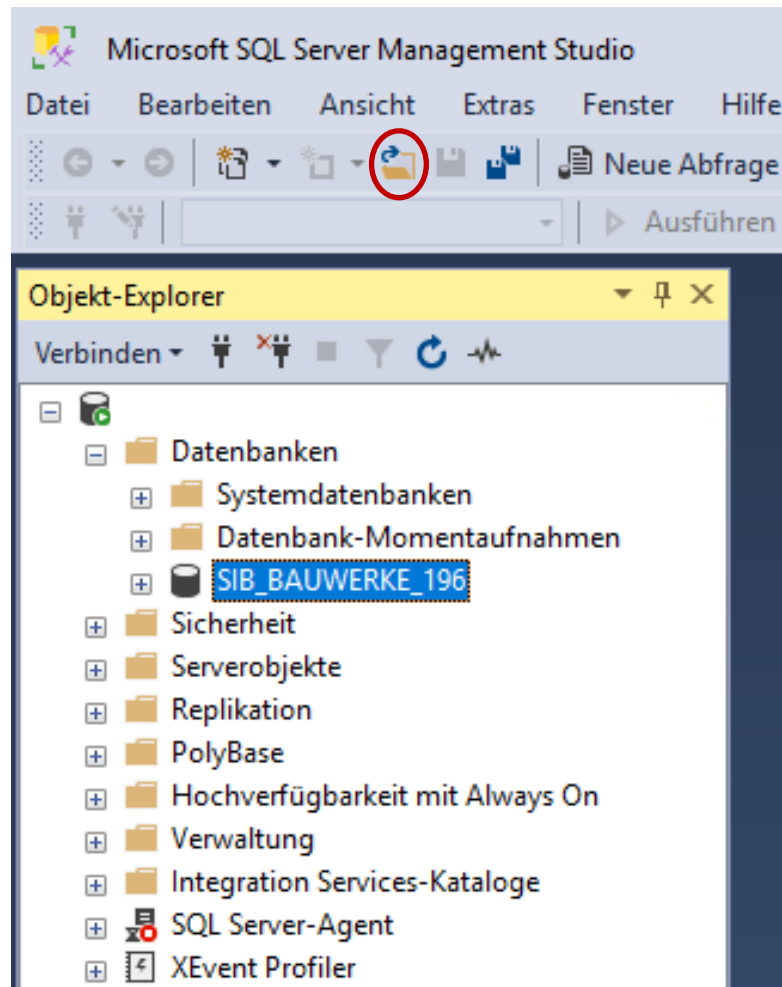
Microsoft SQL Server Management Studio

Datei Bearbeiten Ansicht Extras Fenster Hilfe

Neue Abfrage

Ausführen

Objekt-Explorer

Verbinden

Datenbanken
Systemdatenbanken
Datenbank-Momentaufnahmen
SIB_BAUWERKE_196
Sicherheit
Serverobjekte
Replikation
PolyBase
Hochverfügbarkeit mit Always On
Verwaltung
Integration Services-Kataloge
SQL Server-Agent
XEvent Profiler